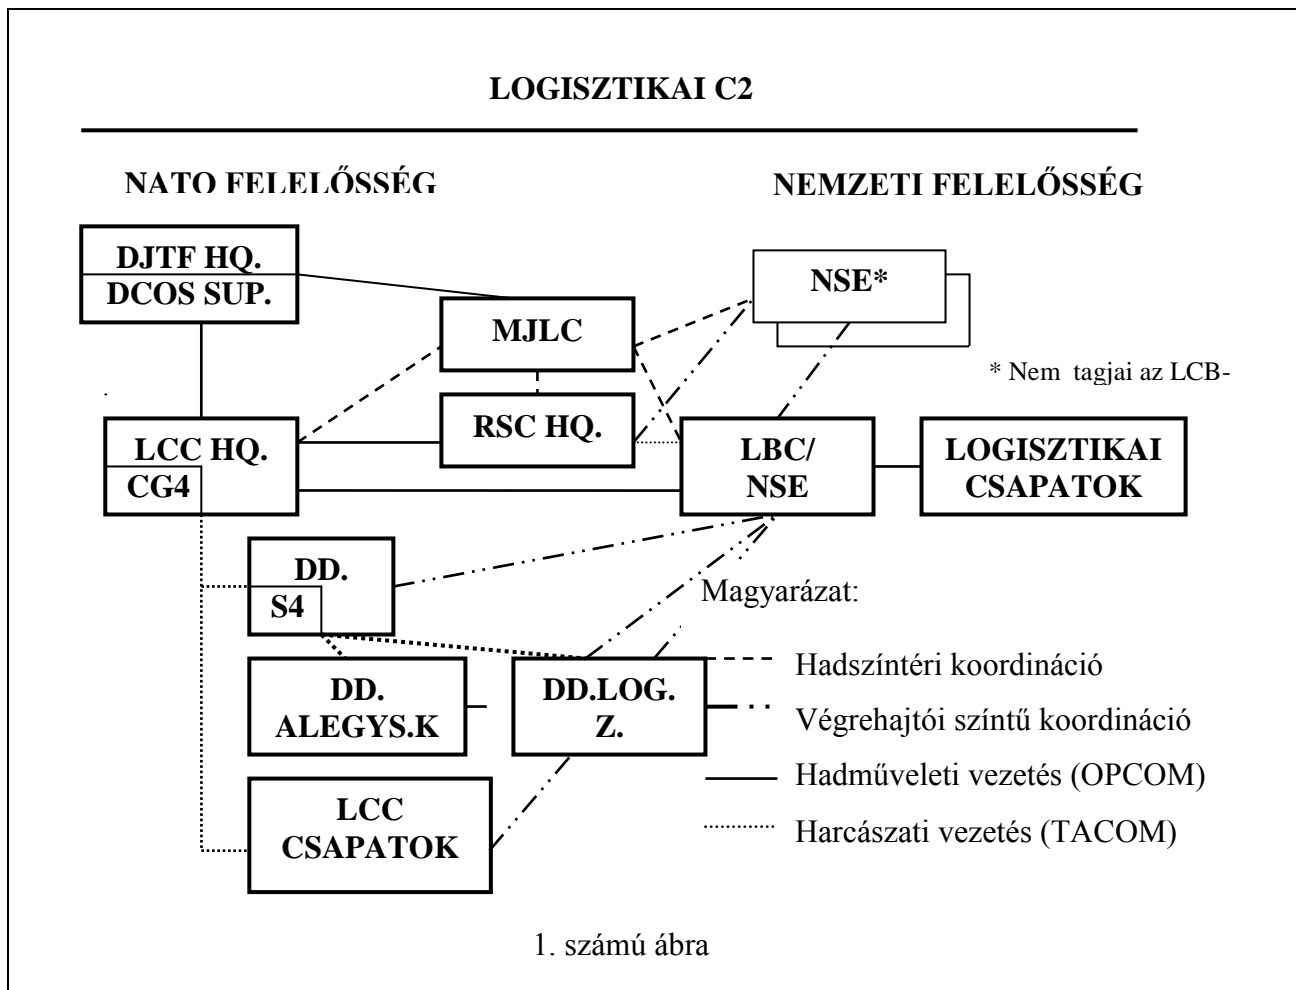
LOGISZTIKAI C2

NATO FELELŐSSÉG

NEMZETI FELELŐSSÉG

DJTF HQ.
DCOS SUP.

NSE*

MJLC

* Nem tagjai az LCB-

RSC HQ.

LCC HQ.
CG4

LBC/
NSE

LOGISZTIKAI
CSAPATOK

DD.
S4

Magyarázat:

DD.
ALEGYS.K

DD.LOG.
Z.

Hadszíntéri koordináció

Végrehajtói színtű koordináció

LCC
CSAPATOK

Hadműveleti vezetés (OPCOM)

Harcászati vezetés (TACOM)

1. számú ábra